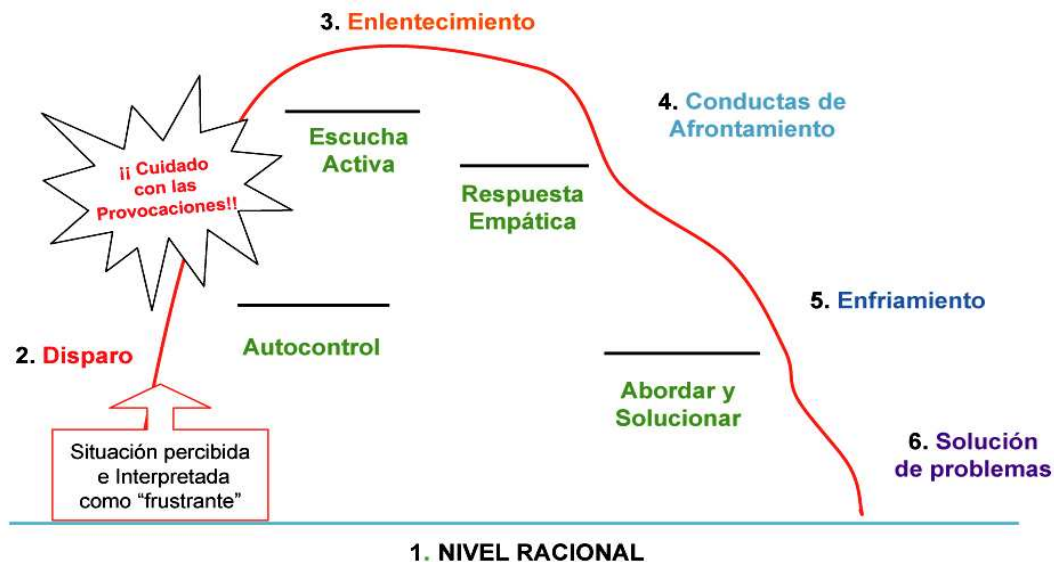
3. Enlentecimiento

¡¡ Cuidado con las Provocaciones!!

Escucha Activa

Respuesta Empática

4. Conductas de Afrontamiento

Autocontrol

5. Enfriamiento

2. Disparo

Abordar y Solucionar

Situación percibida e Interpretada como "frustrante"

6. Solución de problemas

1. NIVEL RACIONAL